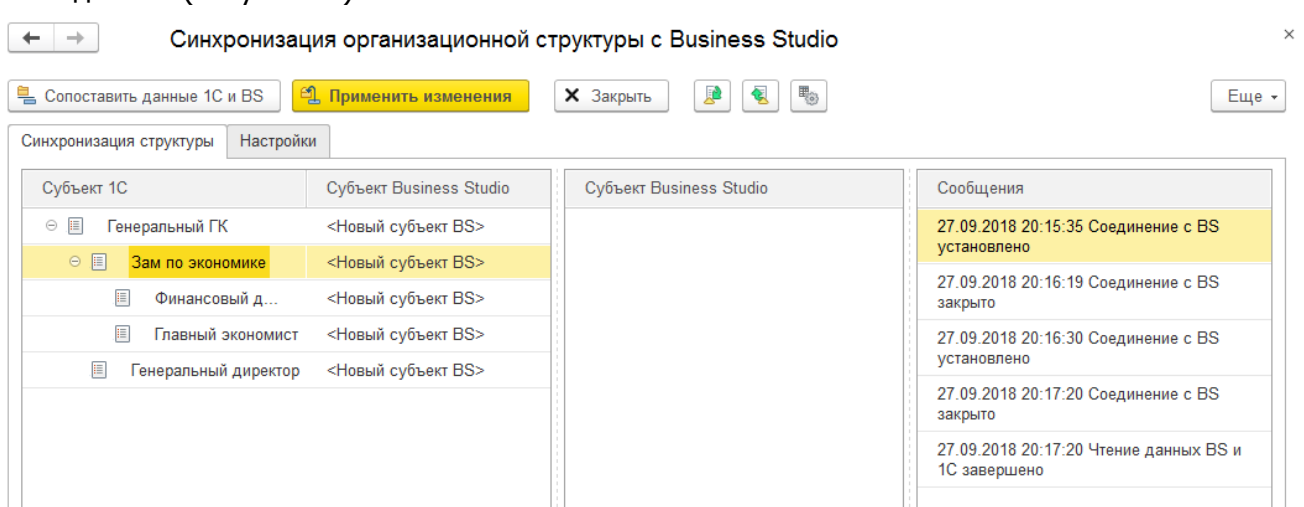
Синхронизация организационной структуры с Business Studio

Сопоставить данные 1С и BS
Применить изменения
Закрыть
Еще

Синхронизация структуры
Настройки

| Субъект 1С | Субъект Business Studio |
|---|---|
| Генеральный ГК | <Новый субъект BS> |
| Зам по экономике | <Новый субъект BS> |
| Финансовый д... | <Новый субъект BS> |
| Главный экономист | <Новый субъект BS> |
| Генеральный директор | <Новый субъект BS> |

Субъект Business Studio

Сообщения

27.09.2018 20:15:35 Соединение с BS установлено

27.09.2018 20:16:19 Соединение с BS закрыто

27.09.2018 20:16:30 Соединение с BS установлено

27.09.2018 20:17:20 Соединение с BS закрыто

27.09.2018 20:17:20 Чтение данных BS и 1С завершено